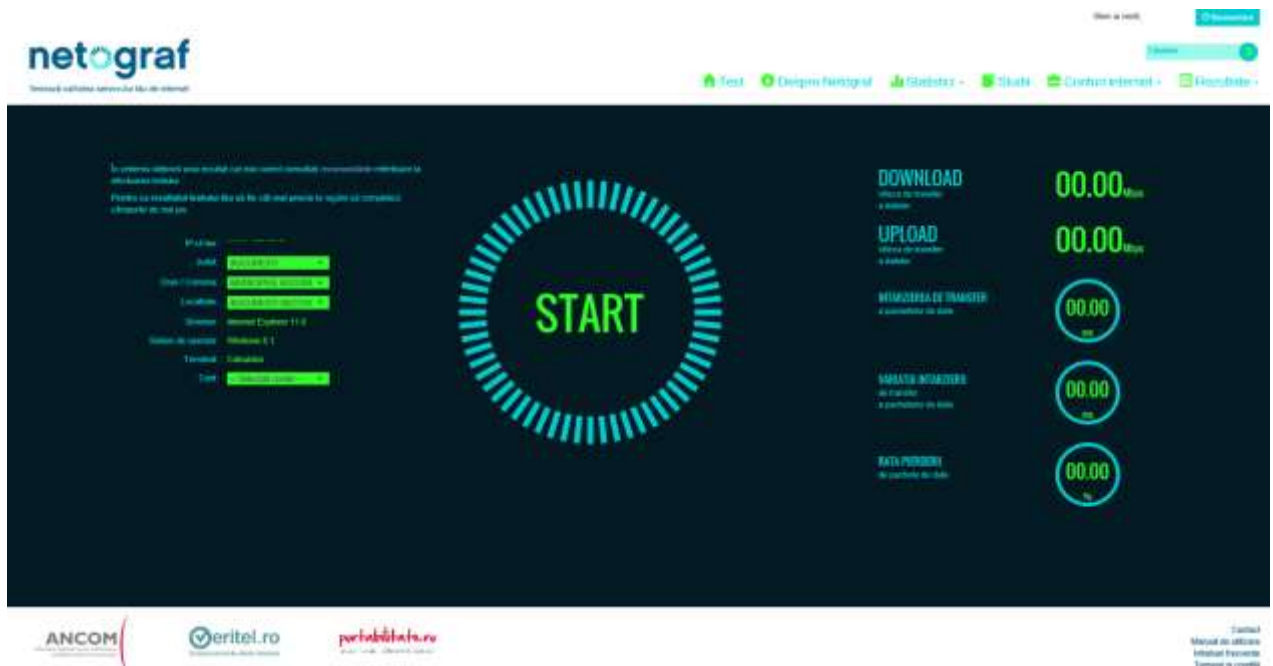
Intră în cont

netograf

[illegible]

Test Despre Netograf Statistici Studii Confort internet Rezultate

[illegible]

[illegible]

IP-ul tău
Județ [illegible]
Oraș / Comuna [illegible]
Localitate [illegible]
Browser Internet Explorer 11.0
Sistem de operare Windows 8.1
Terminal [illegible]
Cost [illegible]

START

DOWNLOAD
viteza de transfer a datelor
00.00 Mbps

UPLOAD
viteza de transfer a datelor
00.00 Mbps

ÎNTÂRZIEREA DE TRANSFER
a pachetelor de date
00.00
ms

VARIAȚIA ÎNTÂRZIERII
de transfer a pachetelor de date
00.00
ms

RATA PIERDERII
de pachete de date
00.00
%

ANCOM

Veritel.ro

portabilitate.ro

Contact
Manual de utilizare
Întrebări frecvente
Termeni și condiții